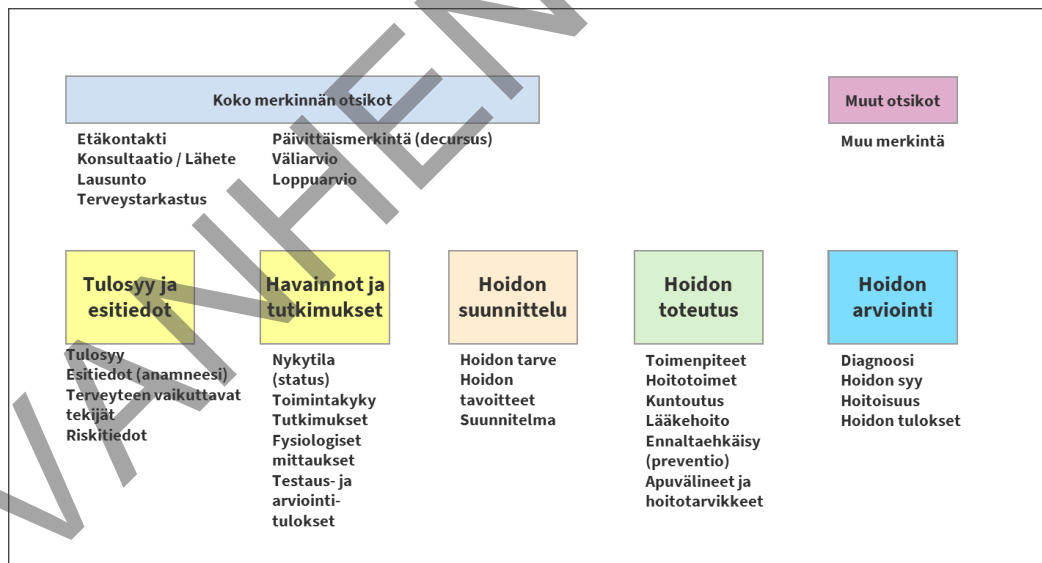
VANHENTUNUT

Koko merkinnän otsikot

Muut otsikot

Etäkontakti
Konsultaatio / Lähete
Lausunto
Terveystarkastus

Päivittäismerkintä (decursus)
Väliarvio
Loppuarvio

Muu merkintä

Tulosyy ja esitiedot

Tulosyy
Esitiedot (anamneesi)
Terveyteen vaikuttavat tekijät
Riskitiedot

Havainnot ja tutkimukset

Nykytila (status)
Toimintakyky
Tutkimukset
Fysiologiset mittaukset
Testaus- ja arviointitulokset

Hoidon suunnittelu

Hoidon tarve
Hoidon tavoitteet
Suunnitelma

Hoidon toteutus

Toimenpiteet
Hoitotoimet
Kuntoutus
Lääkehoito
Ennaltaehkäisy (preventio)
Apuvälineet ja hoitotarvikkeet

Hoidon arviointi

Diagnoosi
Hoidon syy
Hoitoisuus
Hoidon tulokset